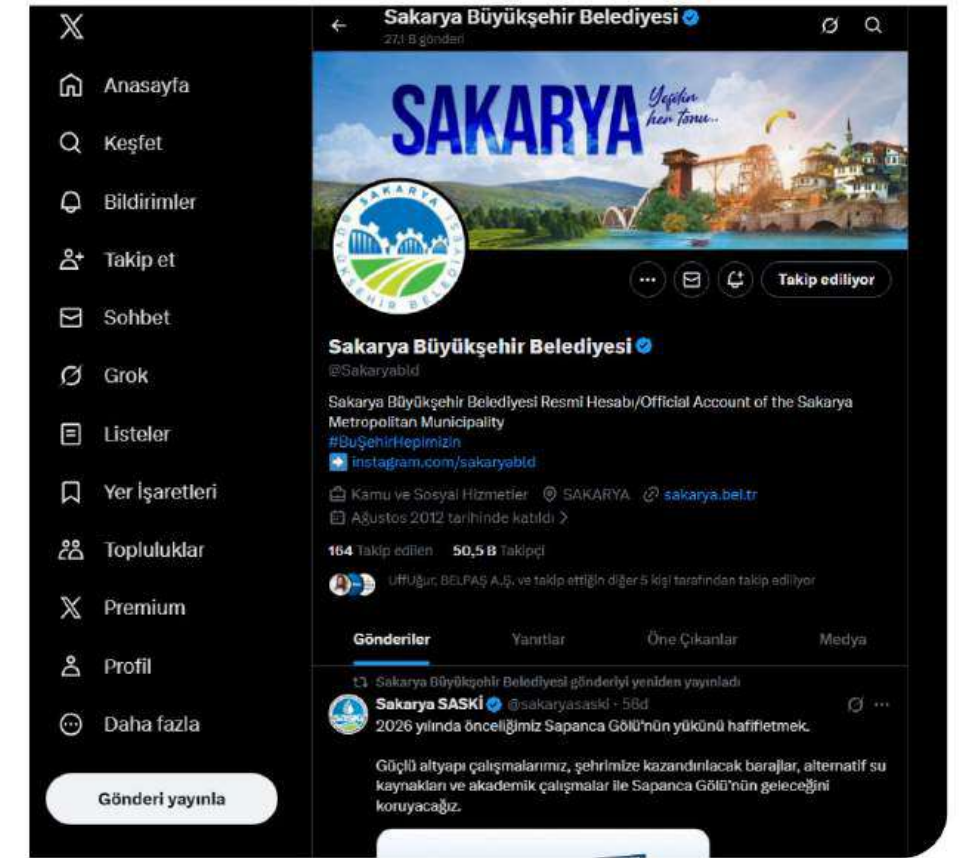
Anasayfa
Keşfet
Bildirimler
Takip et
Sohbet
Grok
Listeler
Yer İşaretleri
Topluluklar
Premium
Profil
Daha fazla
Gönderi yayınla

Sakarya Büyükşehir Belediyesi
27,1 B gönderi

SAKARYA Yeşilin her tonu...

SAKARYA BÜYÜKŞEHİR BELEDİYESİ

Takip ediliyor

Sakarya Büyükşehir Belediyesi
@Sakaryabld

Sakarya Büyükşehir Belediyesi Resmi Hesabı/Official Account of the Sakarya Metropolitan Municipality
#BuŞehirHepimizin
instagram.com/sakaryabld

Kamu ve Sosyal Hizmetler SAKARYA sakarya.bel.tr
Ağustos 2012 tarihinde katıldı

164 Takip edilen 50,5 B Takipçi

UffUğur, BELPAŞ A.Ş. ve takip ettiğin diğer 5 kişi tarafından takip ediliyor

Gönderiler Yanıtlar Öne Çıkanlar Medya

Sakarya Büyükşehir Belediyesi gönderiyi yeniden yayınladı
Sakarya SASKİ @sakaryasaski · 58d
2026 yılında önceliğimiz Sapanca Gölü'nün yükünü hafifletmek.

Güçlü altyapı çalışmalarımız, şehrimize kazandırılacak barajlar, alternatif su kaynakları ve akademik çalışmalar ile Sapanca Gölü'nün geleceğini koruyacağız.